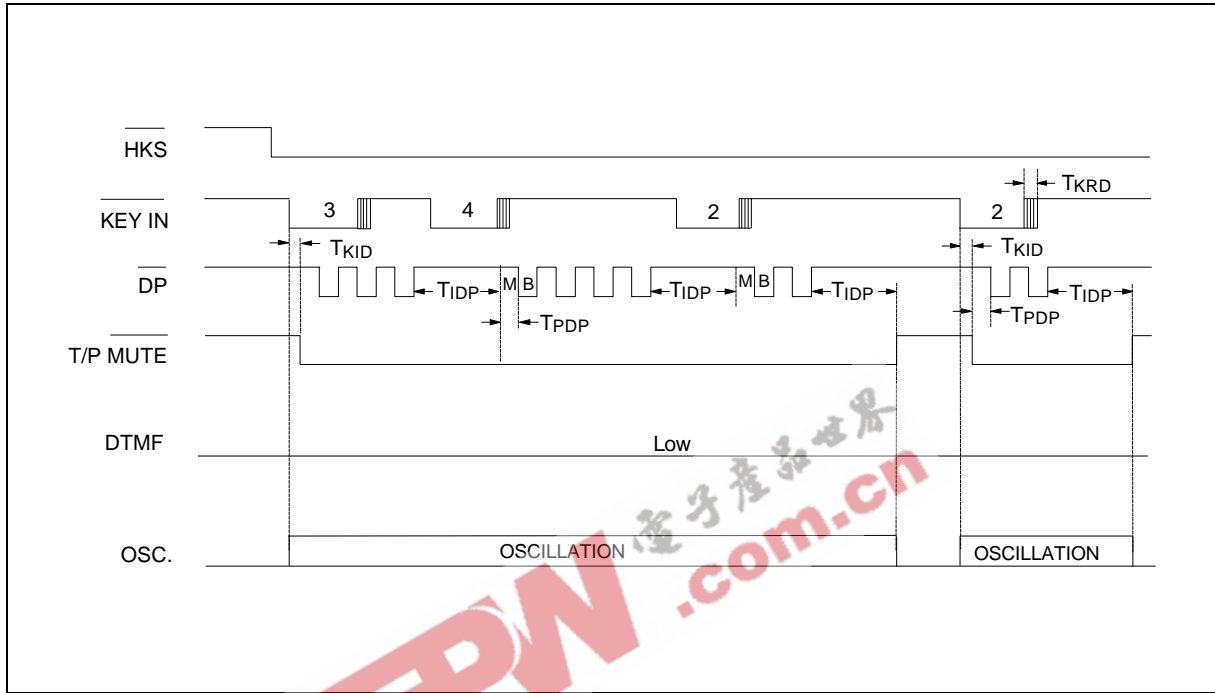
$\overline{HKS}$

$T_{KRD}$

$\overline{KEY\ IN}$ 3 4 2 2

$T_{KID}$ $T_{KID}$

$\overline{DP}$ $T_{IDP}$ M B $T_{IDP}$ M B $T_{IDP}$ $T_{IDP}$

$T_{PDP}$ $T_{PDP}$

$\overline{T/P\ MUTE}$

DTMF Low

OSC. OSCILLATION OSCILLATION

電子產品世界 EDN .com.cn